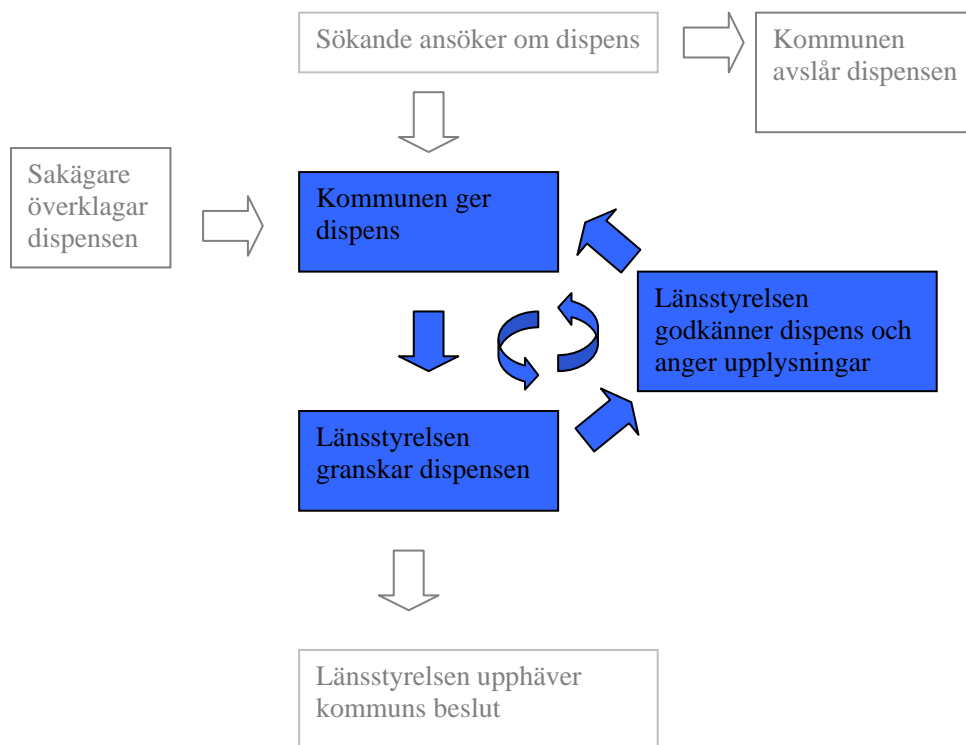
Sökande ansöker om dispens

Kommunen avslår dispensen

Sakägare överklagar dispensen

Kommunen ger dispens

Länsstyrelsen godkänner dispens och anger upplysningar

Länsstyrelsen granskar dispensen

Länsstyrelsen upphäver kommuns beslut